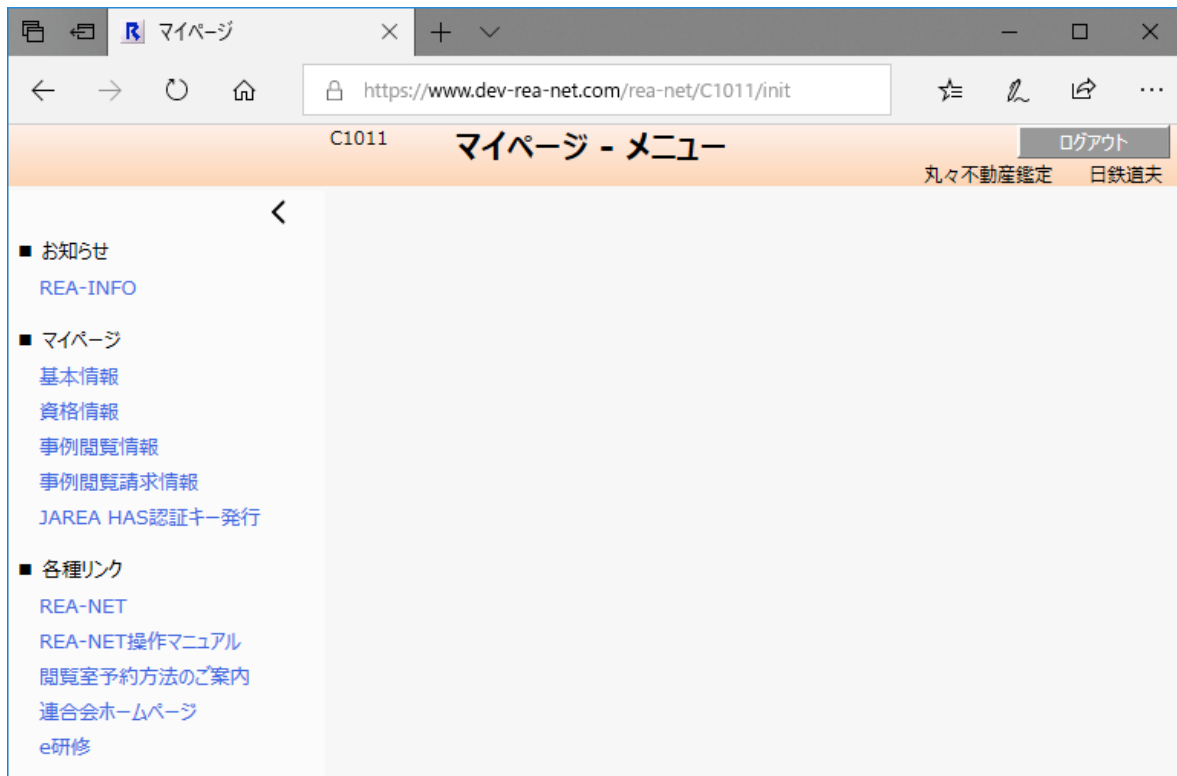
R マイページ

https://www.dev-rea-net.com/rea-net/C1011/init

C1011 マイページ - メニュー

ログアウト

丸々不動産鑑定 日鉄道夫

■ お知らせ
REA-INFO

■ マイページ
基本情報
資格情報
事例閲覧情報
事例閲覧請求情報
JAREA HAS認証キー発行

■ 各種リンク
REA-NET
REA-NET操作マニュアル
閲覧室予約方法のご案内
連合会ホームページ
e研修